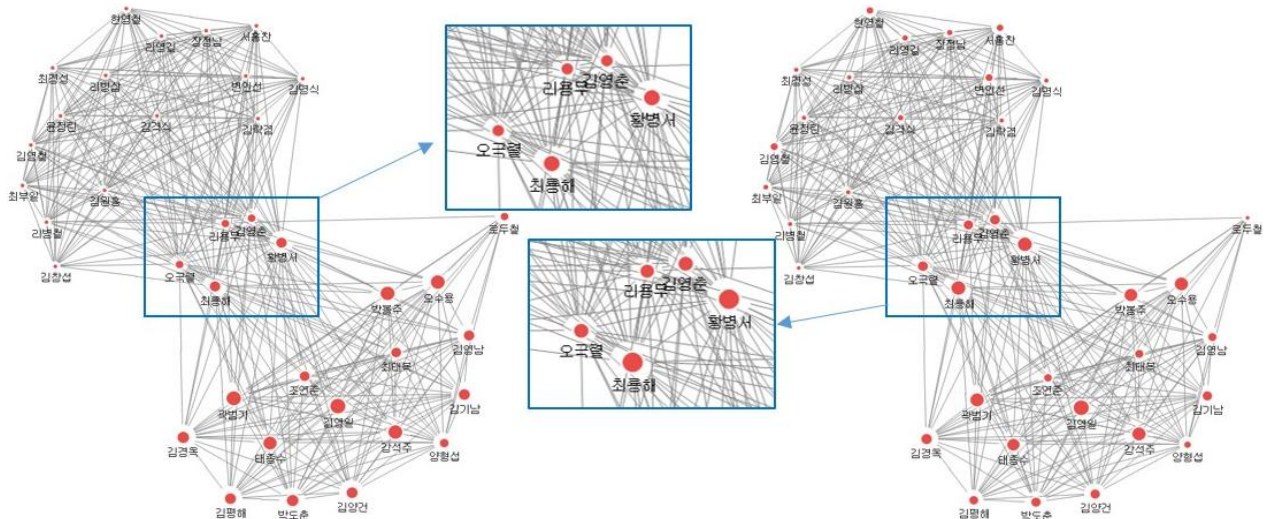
현영철
리영길
장정남
서홍찬
최경성
리명철
변인선
김영식
윤정린
강석식
김락겸
김영철
최부일
김원홍
리병철
리용무
김영춘
황병서
오극렬
최룡해
김창섭
로두철
박봉주
오수용
김영남
최태복
조연준
곽범기
김영일
김기남
김경옥
태종수
강석주
양형섭
김평해
박도춘
김양건

리용무
김영춘
황병서
오극렬
최룡해

리용무
김영춘
황병서
오극렬
최룡해

현영철
리영길
장정남
서홍찬
최경성
리명철
변인선
김영식
윤정린
강석식
김락겸
김영철
최부일
김원홍
리병철
리용무
김영춘
황병서
오극렬
최룡해
김창섭
로두철
박봉주
오수용
김영남
최태복
조연준
곽범기
김영일
김기남
김경옥
태종수
강석주
양형섭
김평해
박도춘
김양건